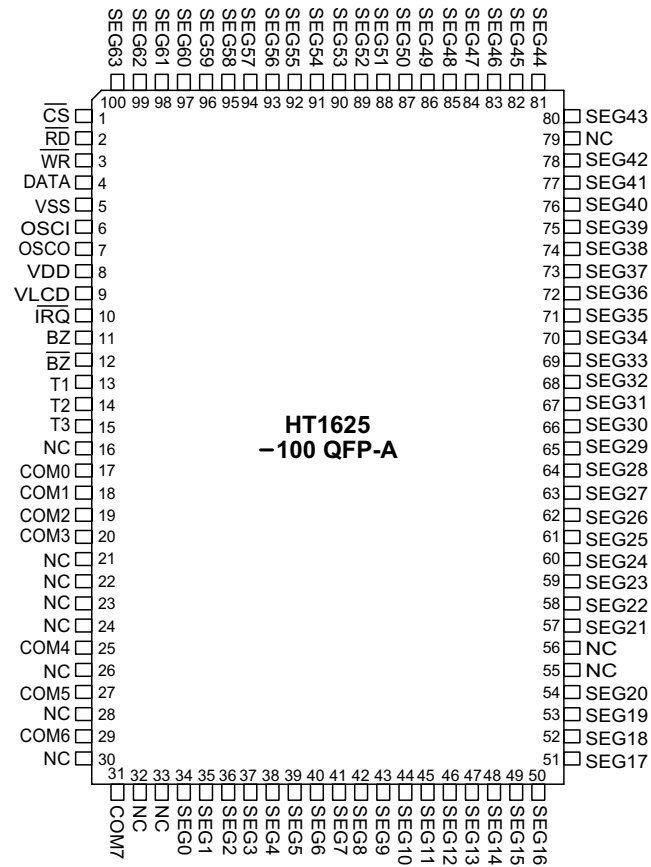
SEG63 SEG62 SEG61 SEG60 SEG59 SEG58 SEG57 SEG56 SEG55 SEG54 SEG53 SEG52 SEG51 SEG50 SEG49 SEG48 SEG47 SEG46 SEG45 SEG44

100 99 98 97 96 95 94 93 92 91 90 89 88 87 86 85 84 83 82 81

$\overline{CS}$ 1
$\overline{RD}$ 2
$\overline{WR}$ 3
DATA 4
VSS 5
OSCI 6
OSCO 7
VDD 8
VLCD 9
$\overline{IRQ}$ 10
BZ 11
$\overline{BZ}$ 12
T1 13
T2 14
T3 15
NC 16
COM0 17
COM1 18
COM2 19
COM3 20
NC 21
NC 22
NC 23
NC 24
COM4 25
NC 26
COM5 27
NC 28
COM6 29
NC 30

HT1625
−100 QFP-A

80 SEG43
79 NC
78 SEG42
77 SEG41
76 SEG40
75 SEG39
74 SEG38
73 SEG37
72 SEG36
71 SEG35
70 SEG34
69 SEG33
68 SEG32
67 SEG31
66 SEG30
65 SEG29
64 SEG28
63 SEG27
62 SEG26
61 SEG25
60 SEG24
59 SEG23
58 SEG22
57 SEG21
56 NC
55 NC
54 SEG20
53 SEG19
52 SEG18
51 SEG17

31 32 33 34 35 36 37 38 39 40 41 42 43 44 45 46 47 48 49 50

COM7 NC NC SEG0 SEG1 SEG2 SEG3 SEG4 SEG5 SEG6 SEG7 SEG8 SEG9 SEG10 SEG11 SEG12 SEG13 SEG14 SEG15 SEG16